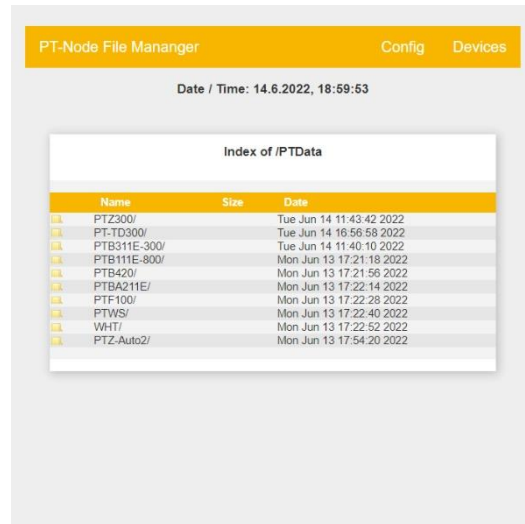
PT-Node File Mananger Config Devices

Date / Time: 14.6.2022, 18:59:53

Index of /PTData

| Name | Size | Date |
|---|---|---|
| PTZ300/ | | Tue Jun 14 11:43:42 2022 |
| PT-TD300/ | | Tue Jun 14 16:56:58 2022 |
| PTB311E-300/ | | Tue Jun 14 11:40:10 2022 |
| PTB111E-800/ | | Mon Jun 13 17:21:18 2022 |
| PTB420/ | | Mon Jun 13 17:21:56 2022 |
| PTBA211E/ | | Mon Jun 13 17:22:14 2022 |
| PTF100/ | | Mon Jun 13 17:22:28 2022 |
| PTWS/ | | Mon Jun 13 17:22:40 2022 |
| WHT/ | | Mon Jun 13 17:22:52 2022 |
| PTZ-Auto2/ | | Mon Jun 13 17:54:20 2022 |